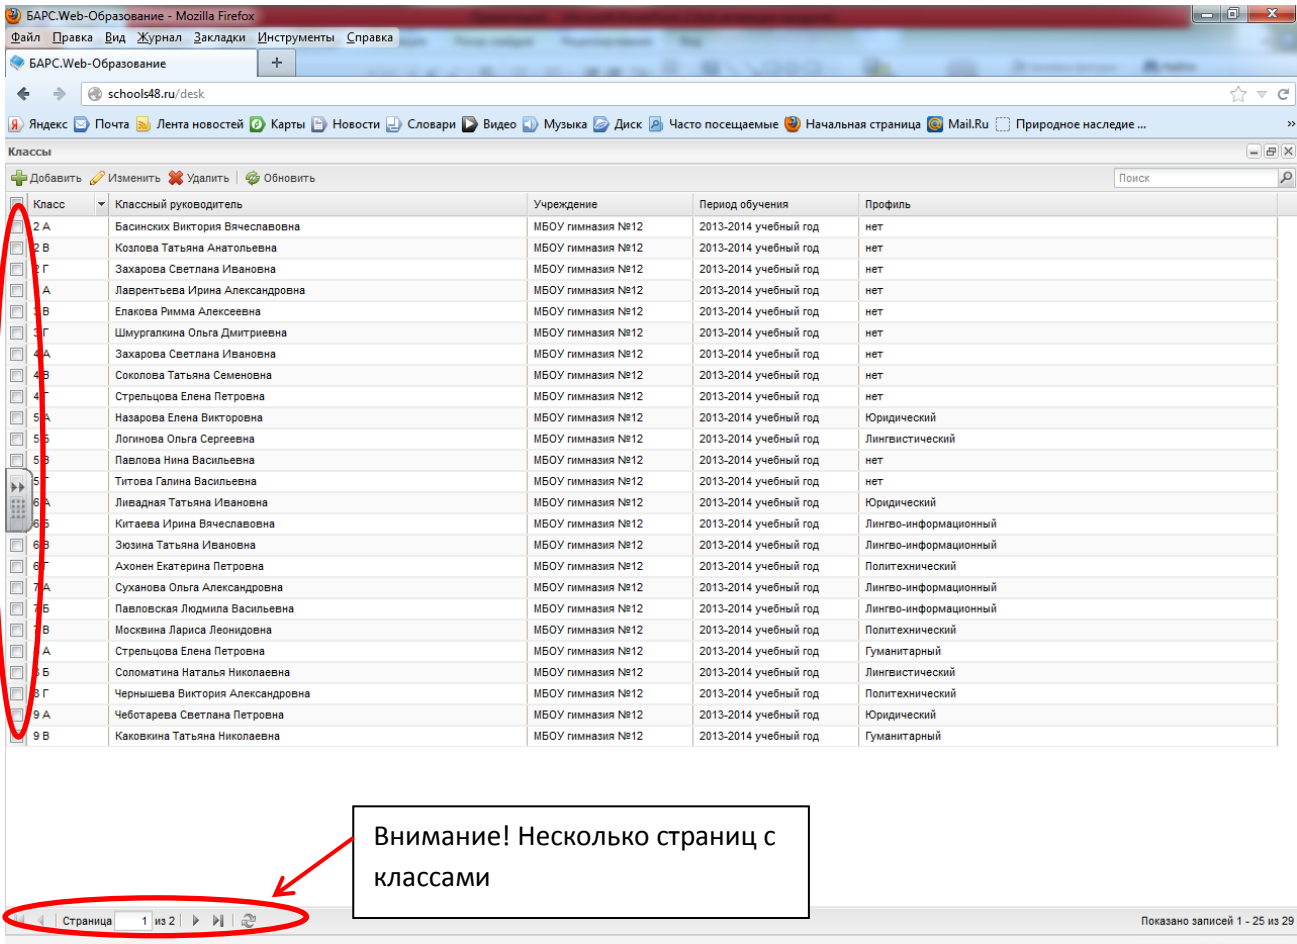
БАРС.Web-Образование - Mozilla Firefox

Файл Правка Вид Журнал Закладки Инструменты Справка

БАРС.Web-Образование +

schools48.ru/desk

Яндекс Почта Лента новостей Карты Новости Словари Видео Музыка Диск Часто посещаемые Начальная страница Mail.Ru Природное наследие ...

Классы

Добавить Изменить Удалить Обновить

Поиск

| Класс | Классный руководитель | Учреждение | Период обучения | Профиль |
|---|---|---|---|---|
| 2 А | Басинских Виктория Вячеславовна | МБОУ гимназия №12 | 2013-2014 учебный год | нет |
| 2 В | Козлова Татьяна Анатольевна | МБОУ гимназия №12 | 2013-2014 учебный год | нет |
| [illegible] Г | Захарова Светлана Ивановна | МБОУ гимназия №12 | 2013-2014 учебный год | нет |
| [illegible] А | Лаврентьева Ирина Александровна | МБОУ гимназия №12 | 2013-2014 учебный год | нет |
| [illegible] В | Елакова Римма Алексеевна | МБОУ гимназия №12 | 2013-2014 учебный год | нет |
| 3 Г | Шмургалкина Ольга Дмитриевна | МБОУ гимназия №12 | 2013-2014 учебный год | нет |
| 4 А | Захарова Светлана Ивановна | МБОУ гимназия №12 | 2013-2014 учебный год | нет |
| 4 В | Соколова Татьяна Семеновна | МБОУ гимназия №12 | 2013-2014 учебный год | нет |
| 4 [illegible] | Стрельцова Елена Петровна | МБОУ гимназия №12 | 2013-2014 учебный год | нет |
| 5 А | Назарова Елена Викторовна | МБОУ гимназия №12 | 2013-2014 учебный год | Юридический |
| 5 Б | Логинова Ольга Сергеевна | МБОУ гимназия №12 | 2013-2014 учебный год | Лингвистический |
| 5 В | Павлова Нина Васильевна | МБОУ гимназия №12 | 2013-2014 учебный год | нет |
| 5 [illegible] | Титова Галина Васильевна | МБОУ гимназия №12 | 2013-2014 учебный год | нет |
| 6 А | Ливадная Татьяна Ивановна | МБОУ гимназия №12 | 2013-2014 учебный год | Юридический |
| 6 Б | Китаева Ирина Вячеславовна | МБОУ гимназия №12 | 2013-2014 учебный год | Лингво-информационный |
| 6 В | Зюзина Татьяна Ивановна | МБОУ гимназия №12 | 2013-2014 учебный год | Лингво-информационный |
| 6 Г | Ахонен Екатерина Петровна | МБОУ гимназия №12 | 2013-2014 учебный год | Политехнический |
| 7 А | Суханова Ольга Александровна | МБОУ гимназия №12 | 2013-2014 учебный год | Лингво-информационный |
| 7 Б | Павловская Людмила Васильевна | МБОУ гимназия №12 | 2013-2014 учебный год | Лингво-информационный |
| 7 В | Москвина Лариса Леонидовна | МБОУ гимназия №12 | 2013-2014 учебный год | Политехнический |
| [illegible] А | Стрельцова Елена Петровна | МБОУ гимназия №12 | 2013-2014 учебный год | Гуманитарный |
| 8 Б | Соломатина Наталья Николаевна | МБОУ гимназия №12 | 2013-2014 учебный год | Лингвистический |
| 8 Г | Чернышева Виктория Александровна | МБОУ гимназия №12 | 2013-2014 учебный год | Политехнический |
| 9 А | Чеботарева Светлана Петровна | МБОУ гимназия №12 | 2013-2014 учебный год | Юридический |
| 9 В | Каковкина Татьяна Николаевна | МБОУ гимназия №12 | 2013-2014 учебный год | Гуманитарный |

Внимание! Несколько страниц с классами

Страница 1 из 2

Показано записей 1 - 25 из 29